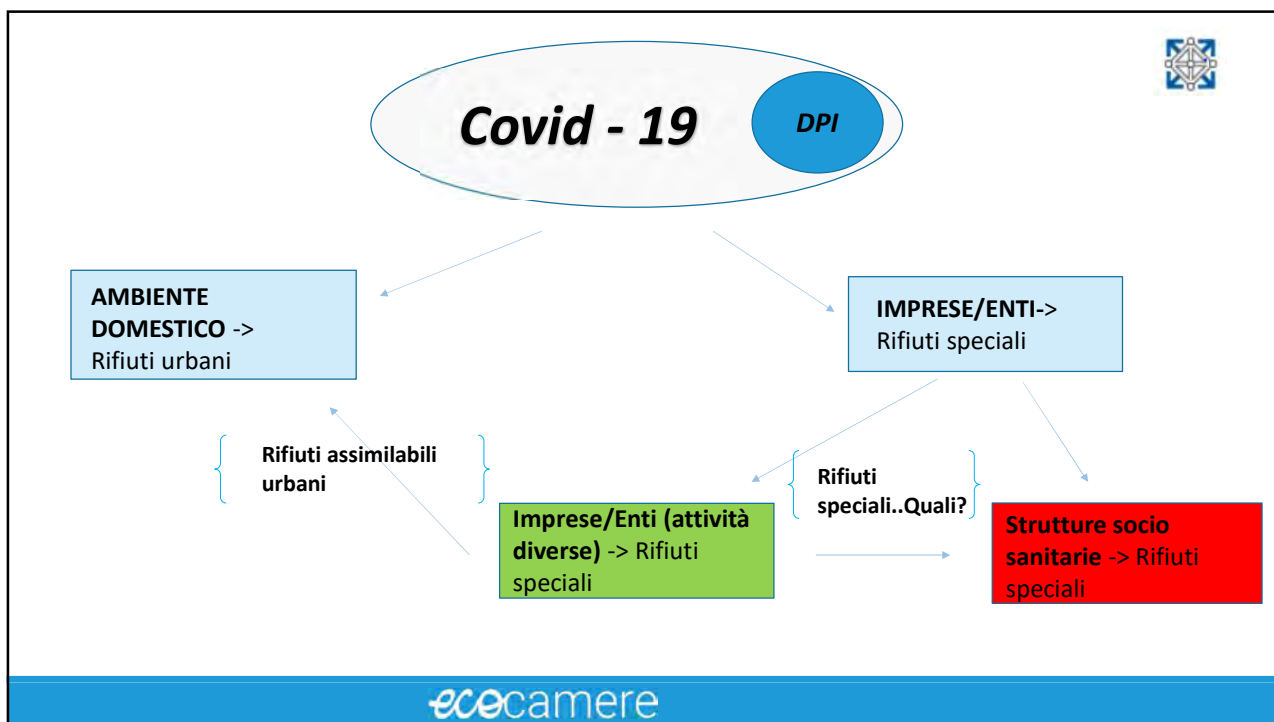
Covid - 19

DPI

AMBIENTE DOMESTICO -> Rifiuti urbani

IMPRESE/ENTI-> Rifiuti speciali

Rifiuti assimilabili urbani

Rifiuti speciali..Quali?

Imprese/Enti (attività diverse) -> Rifiuti speciali

Strutture socio sanitarie -> Rifiuti speciali

ecocamere